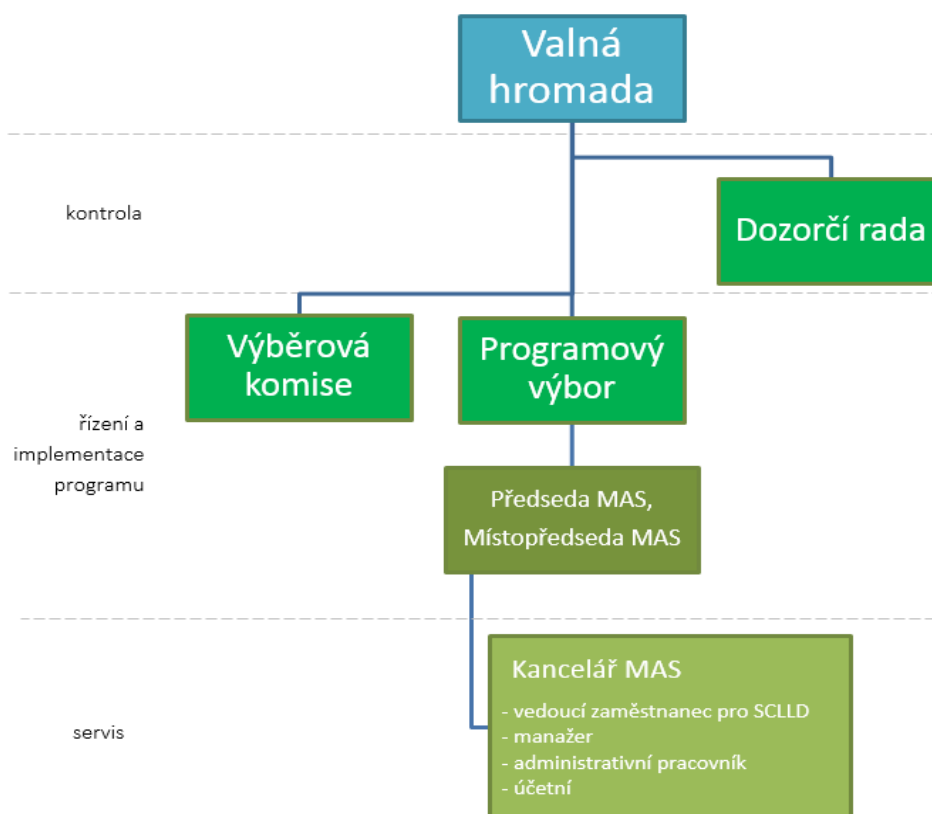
Valná hromada

kontrola

Dozorčí rada

Výběrová komise

Programový výbor

řízení a implementace programu

Předseda MAS, Místopředseda MAS

servis

Kancelář MAS

- vedoucí zaměstnanec pro SCLLD
- manažer
- administrativní pracovník
- účetní